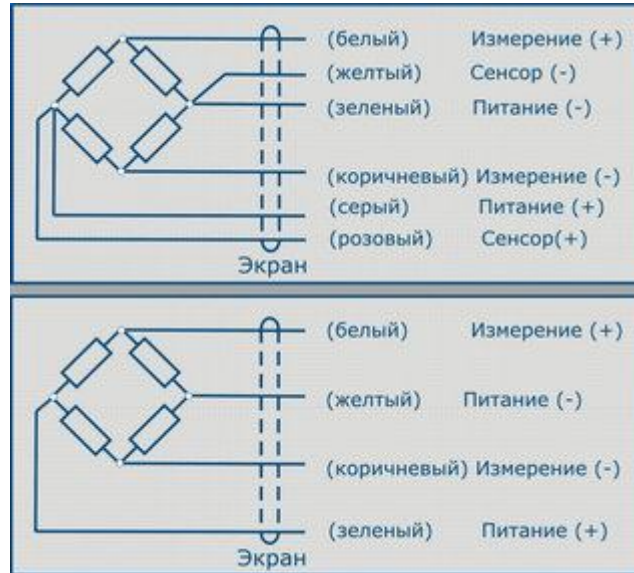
(белый) Измерение (+)
(желтый) Сенсор (-)
(зеленый) Питание (-)
(коричневый) Измерение (-)
(серый) Питание (+)
(розовый) Сенсор(+)
Экран

(белый) Измерение (+)
(желтый) Питание (-)
(коричневый) Измерение (-)
(зеленый) Питание (+)
Экран